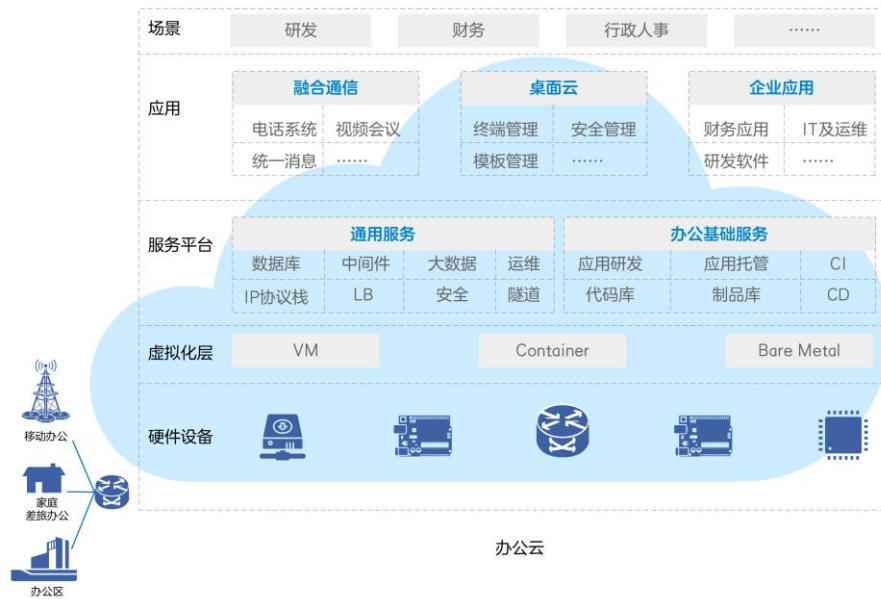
场景
研发
财务
行政人事
······

应用
融合通信
电话系统
视频会议
统一消息
······
桌面云
终端管理
安全管理
模板管理
······
企业应用
财务应用
IT及运维
研发软件
······

服务平台
通用服务
数据库
中间件
大数据
运维
IP协议栈
LB
安全
隧道
办公基础服务
应用研发
应用托管
CI
代码库
制品库
CD

虚拟化层
VM
Container
Bare Metal

硬件设备

移动办公
家庭
差旅办公
办公区

办公云